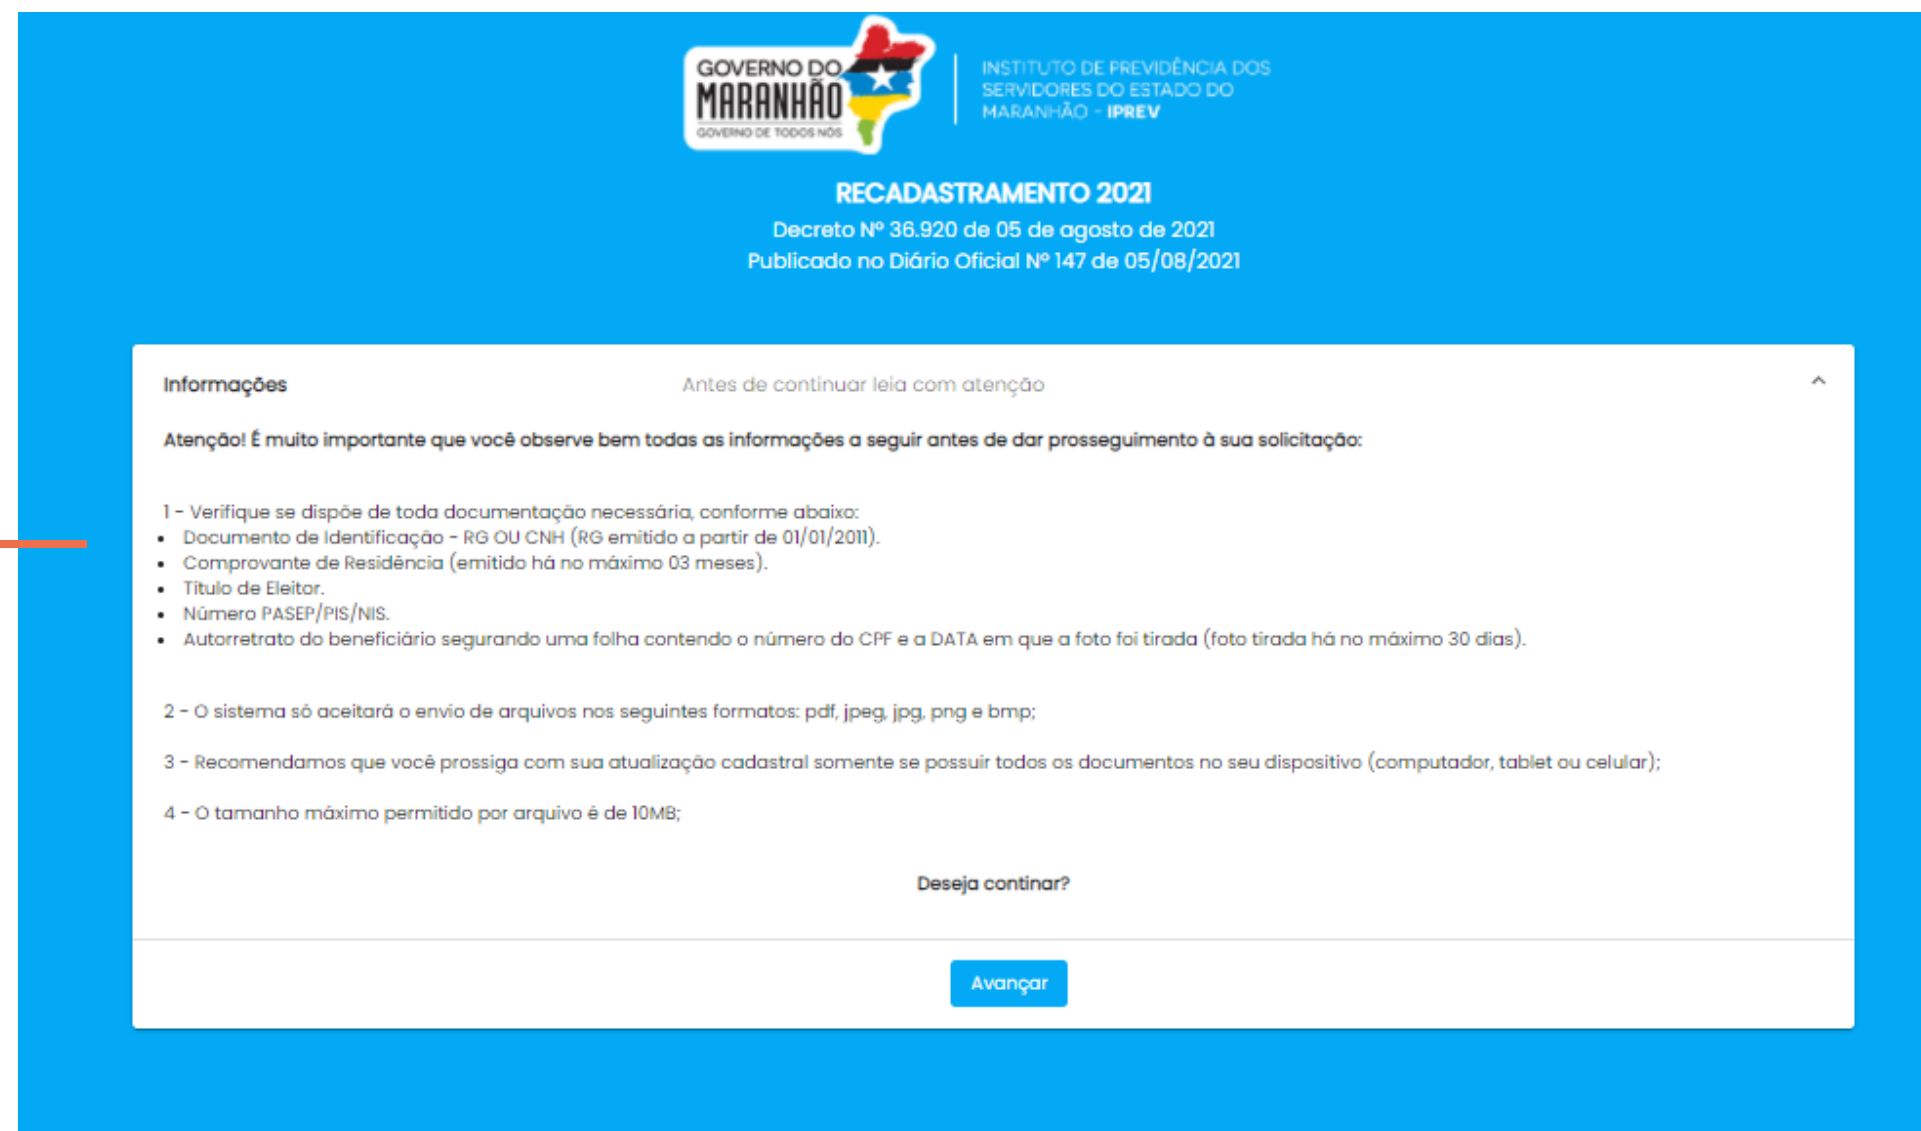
GOVERNO DO MARANHÃO
GOVERNO DE TODOS NÓS

INSTITUTO DE PREVIDÊNCIA DOS SERVIDORES DO ESTADO DO MARANHÃO - IPREV

RECADASTRAMENTO 2021
Decreto Nº 36.920 de 05 de agosto de 2021
Publicado no Diário Oficial Nº 147 de 05/08/2021

Informações

Antes de continuar leia com atenção

Atenção! É muito importante que você observe bem todas as informações a seguir antes de dar prosseguimento à sua solicitação:

1 - Verifique se dispõe de toda documentação necessária, conforme abaixo:
- Documento de Identificação - RG OU CNH (RG emitido a partir de 01/01/2011).
- Comprovante de Residência (emitido há no máximo 03 meses).
- Titulo de Eleitor.
- Número PASEP/PIS/NIS.
- Autorretrato do beneficiário segurando uma folha contendo o número do CPF e a DATA em que a foto foi tirada (foto tirada há no máximo 30 dias).

2 - O sistema só aceitará o envio de arquivos nos seguintes formatos: pdf, jpeg, jpg, png e bmp;

3 - Recomendamos que você prossiga com sua atualização cadastral somente se possuir todos os documentos no seu dispositivo (computador, tablet ou celular);

4 - O tamanho máximo permitido por arquivo é de 10MB;

Deseja continar?

Avançar